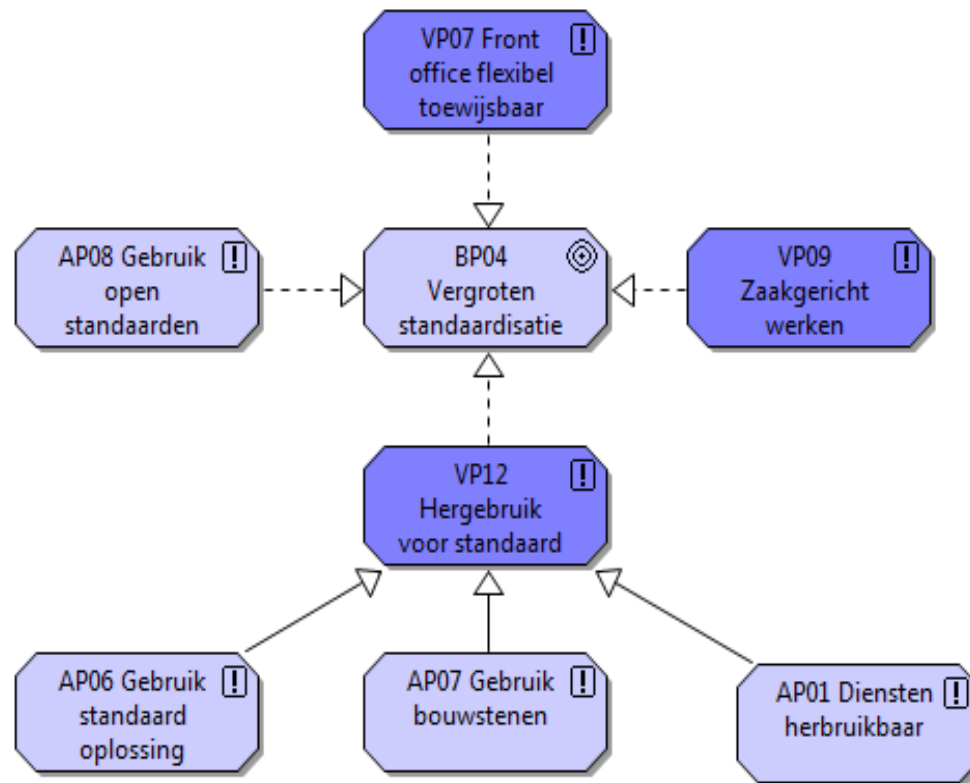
VP07 Front office flexibel toewijsbaar

AP08 Gebruik open standaarden

BP04 Vergroten standaardisatie

VP09 Zaakgericht werken

VP12 Hergebruik voor standaard

AP06 Gebruik standaard oplossing

AP07 Gebruik bouwstenen

AP01 Diensten herbruikbaar